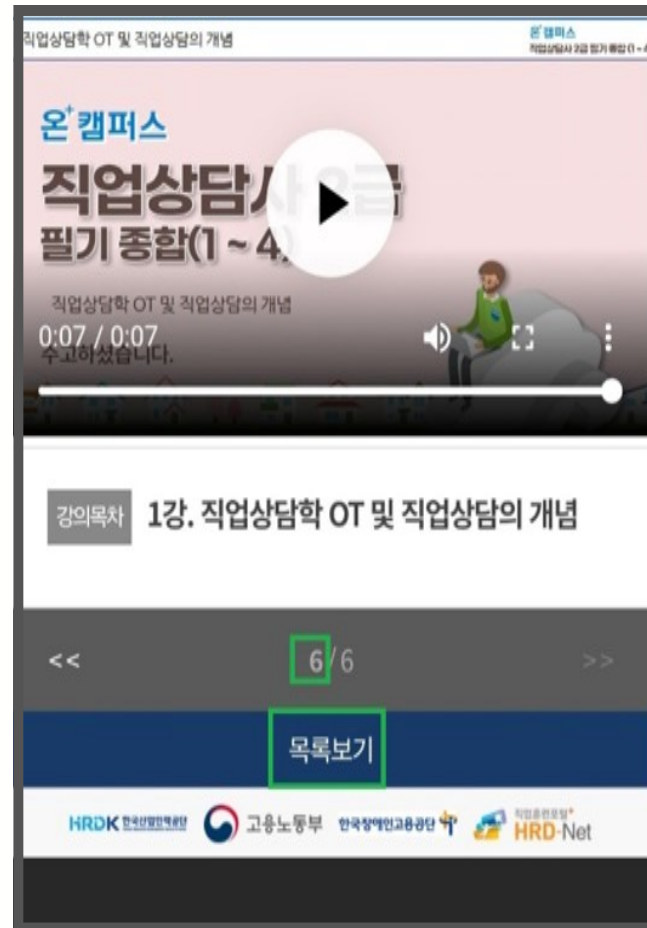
직업상담학 OT 및 직업상담의 개념

온⁺캠퍼스
직업상담사 2급 필기 종합 (1 ~ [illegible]

온⁺캠퍼스
직업상담사 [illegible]급
필기 종합(1 ~ 4)

직업상담학 OT 및 직업상담의 개념
0:07 / 0:07
수고하셨습니다.

강의목차 1강. 직업상담학 OT 및 직업상담의 개념

<< 6/6 >>

목록보기

HRDK 한국산업인력공단 고용노동부 한국장애인고용공단 직업훈련포털 HRD-Net